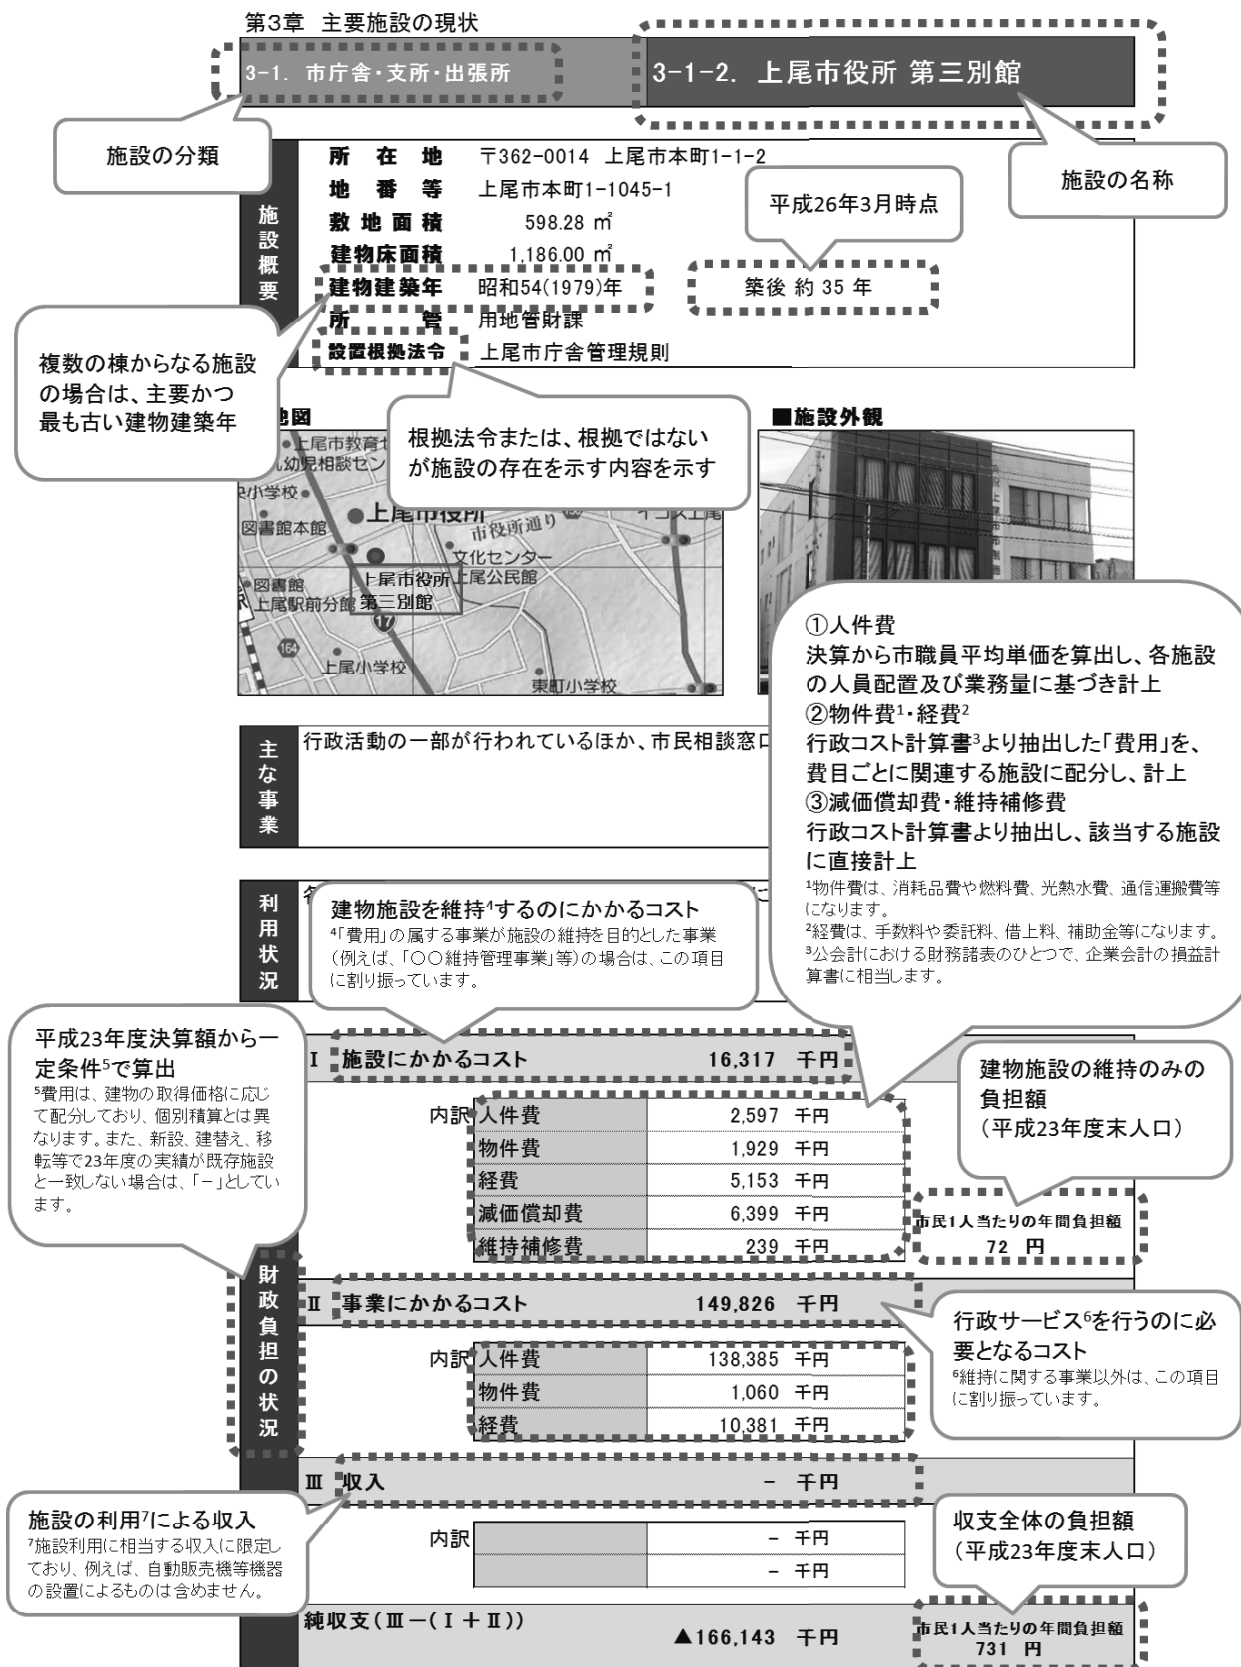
第3章 主要施設の現状

3-1. 市庁舎・支所・出張所

3-1-2. 上尾市役所 第三別館

施設の分類

施設の名称

施設概要

| | |
|---|---|
| 所在地 | 〒362-0014 上尾市本町1-1-2 |
| 地番等 | 上尾市本町1-1045-1 |
| 敷地面積 | 598.28 ㎡ |
| 建物床面積 | 1,186.00 ㎡ |
| 建物建築年 | 昭和54(1979)年 |
| 所管 | 用地管財課 |
| 設置根拠法令 | 上尾市庁舎管理規則 |

平成26年3月時点

築後 約 35 年

複数の棟からなる施設の場合は、主要かつ最も古い建物建築年

根拠法令または、根拠ではないが施設の存在を示す内容を示す

地図

上尾市教育セ
幼児相談セン
小学校
上尾市役所
図書館本館
市役所通り
文化センター
図書館
上尾市役所 上尾公民館
上尾駅前分館 第三別館
17
164
上尾小学校
東町小学校

■施設外観

①人件費
決算から市職員平均単価を算出し、各施設の人員配置及び業務量に基づき計上
②物件費$^1$・経費$^2$
行政コスト計算書$^3$より抽出した「費用」を、費目ごとに関連する施設に配分し、計上
③減価償却費・維持補修費
行政コスト計算書より抽出し、該当する施設に直接計上
$^1$物件費は、消耗品費や燃料費、光熱水費、通信運搬費等になります。
$^2$経費は、手数料や委託料、借上料、補助金等になります。
$^3$公会計における財務諸表のひとつで、企業会計の損益計算書に相当します。

主な事業

行政活動の一部が行われているほか、市民相談窓口

利用状況

建物施設を維持$^4$するのにかかるコスト
$^4$「費用」の属する事業が施設の維持を目的とした事業(例えば、「○○維持管理事業」等)の場合は、この項目に割り振っています。

平成23年度決算額から一定条件$^5$で算出
$^5$費用は、建物の取得価格に応じて配分しており、個別積算とは異なります。また、新設、建替え、移転等で23年度の実績が既存施設と一致しない場合は、「−」としています。

財政負担の状況

Ⅰ 施設にかかるコスト 16,317 千円

建物施設の維持のみの負担額(平成23年度末人口)

| 内訳 | |
|---|---|
| 人件費 | 2,597 千円 |
| 物件費 | 1,929 千円 |
| 経費 | 5,153 千円 |
| 減価償却費 | 6,399 千円 |
| 維持補修費 | 239 千円 |

市民1人当たりの年間負担額 72 円

Ⅱ 事業にかかるコスト 149,826 千円

行政サービス$^6$を行うのに必要となるコスト
$^6$維持に関する事業以外は、この項目に割り振っています。

| 内訳 | |
|---|---|
| 人件費 | 138,385 千円 |
| 物件費 | 1,060 千円 |
| 経費 | 10,381 千円 |

Ⅲ 収入 − 千円

施設の利用$^7$による収入
$^7$施設利用に相当する収入に限定しており、例えば、自動販売機等機器の設置によるものは含めません。

収支全体の負担額(平成23年度末人口)

| 内訳 | |
|---|---|
| | − 千円 |
| | − 千円 |

純収支(Ⅲ−(Ⅰ+Ⅱ)) ▲166,143 千円

市民1人当たりの年間負担額 731 円